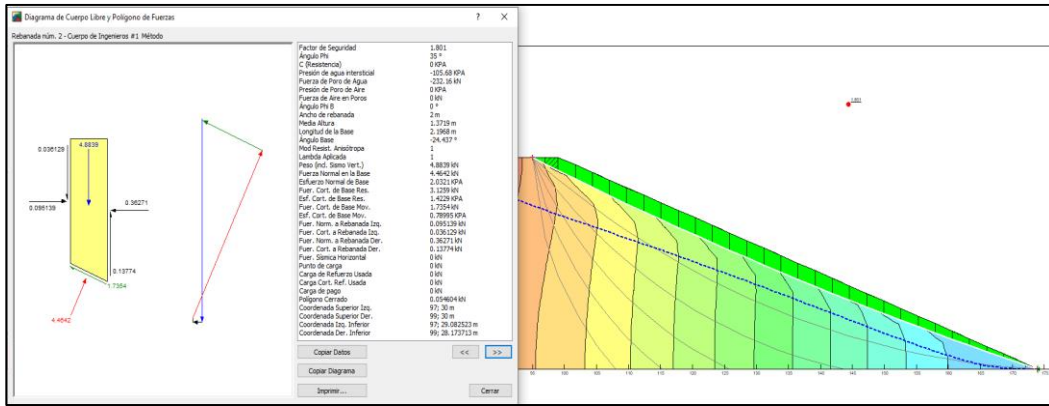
Diagrama de Cuerpo Libre y Polígono de Fuerzas
?
×
Rebanada núm. 2 - Cuerpo de Ingenieros #1 Método

0.036129
4.8839
0.095139
0.36271
0.13774
1.7354
4.4642

| | |
|---|---|
| Factor de Seguridad | 1.801 |
| Ángulo Phi | 35 ° |
| C (Resistencia) | 0 KPA |
| Presión de agua intersticial | -105.68 KPA |
| Fuerza de Poro de Agua | -232.16 kN |
| Presión de Poro de Aire | 0 KPA |
| Fuerza de Aire en Poros | 0 kN |
| Ángulo Phi B | 0 ° |
| Ancho de rebanada | 2 m |
| Media Altura | 1.3719 m |
| Longitud de la Base | 2.1968 m |
| Ángulo Base | -24.437 ° |
| Mod Resist. Anisótropa | 1 |
| Lambda Aplicada | 1 |
| Peso (incl. Sismo Vert.) | 4.8839 kN |
| Fuerza Normal en la Base | 4.4642 kN |
| Esfuerzo Normal de Base | 2.0321 KPA |
| Fuer. Cort. de Base Res. | 3.1259 kN |
| Esf. Cort. de Base Res. | 1.4229 KPA |
| Fuer. Cort. de Base Mov. | 1.7354 kN |
| Esf. Cort. de Base Mov. | 0.78995 KPA |
| Fuer. Norm. a Rebanada Izq. | 0.095139 kN |
| Fuer. Cort. a Rebanada Izq. | 0.036129 kN |
| Fuer. Norm. a Rebanada Der. | 0.36271 kN |
| Fuer. Cort. a Rebanada Der. | 0.13774 kN |
| Fuer. Sísmica Horizontal | 0 kN |
| Punto de carga | 0 kN |
| Carga de Refuerzo Usada | 0 kN |
| Carga Cort. Ref. Usada | 0 kN |
| Carga de pago | 0 kN |
| Polígono Cerrado | 0.054604 kN |
| Coordenada Superior Izq. | 97; 30 m |
| Coordenada Superior Der. | 99; 30 m |
| Coordenada Izq. Inferior | 97; 29.082523 m |
| Coordenada Der. Inferior | 99; 28.173713 m |

Copiar Datos
<<
>>
Copiar Diagrama
Imprimir...
Cerrar

1.801
90 100 105 110 115 120 125 130 135 140 145 150 155 160 165 170 175